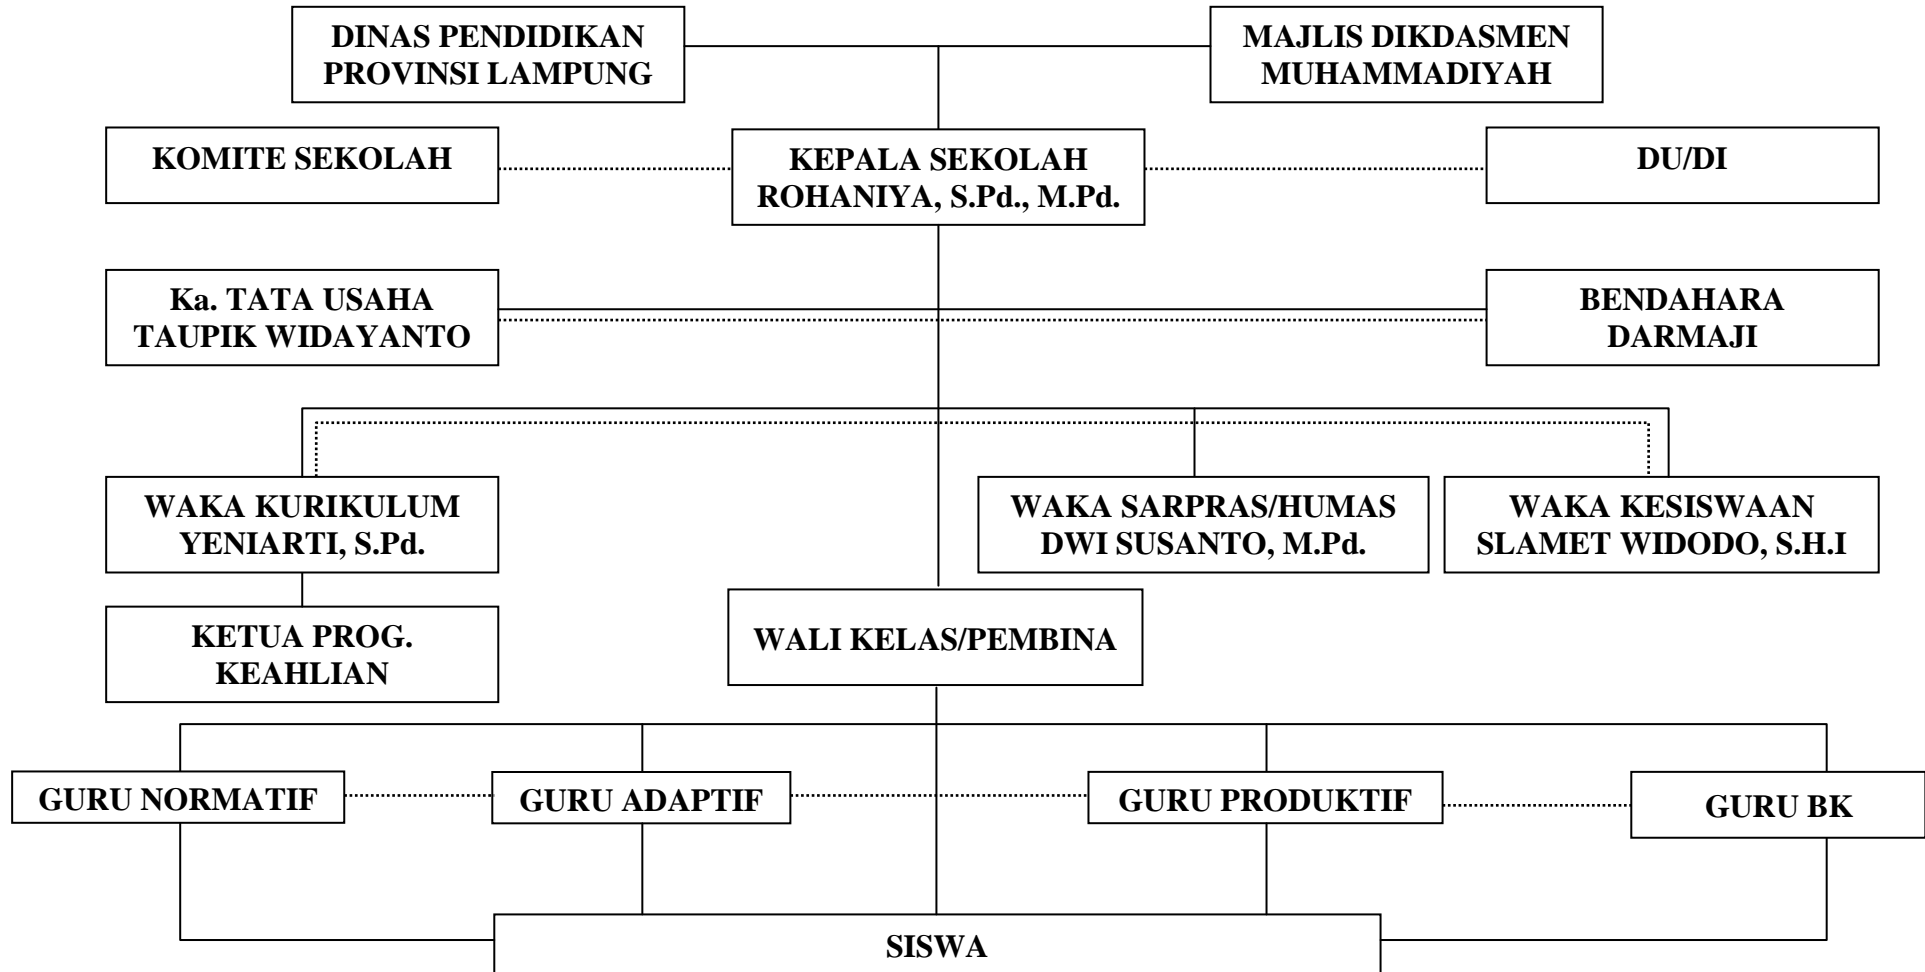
DINAS PENDIDIKAN PROVINSI LAMPUNG

MAJLIS DIKDASMEN MUHAMMADIYAH

KOMITE SEKOLAH

KEPALA SEKOLAH ROHANIYA, S.Pd., M.Pd.

DU/DI

Ka. TATA USAHA TAUPIK WIDAYANTO

BENDAHARA DARMAJI

WAKA KURIKULUM YENIARTI, S.Pd.

WAKA SARPRAS/HUMAS DWI SUSANTO, M.Pd.

WAKA KESISWAAN SLAMET WIDODO, S.H.I

KETUA PROG. KEAHLIAN

WALI KELAS/PEMBINA

GURU NORMATIF

GURU ADAPTIF

GURU PRODUKTIF

GURU BK

SISWA